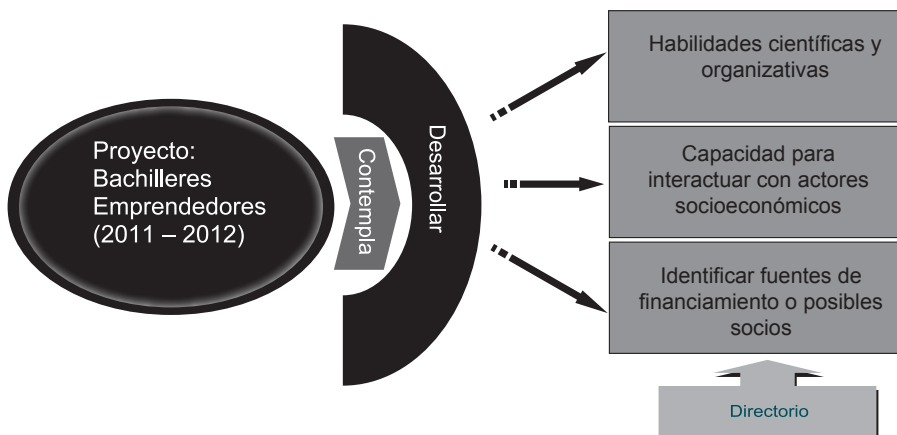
Proyecto: Bachilleres Emprendedores (2011 – 2012)

Contempla

Desarrollar

Habilidades científicas y organizativas

Capacidad para interactuar con actores socioeconómicos

Identificar fuentes de financiamiento o posibles socios

Directorio